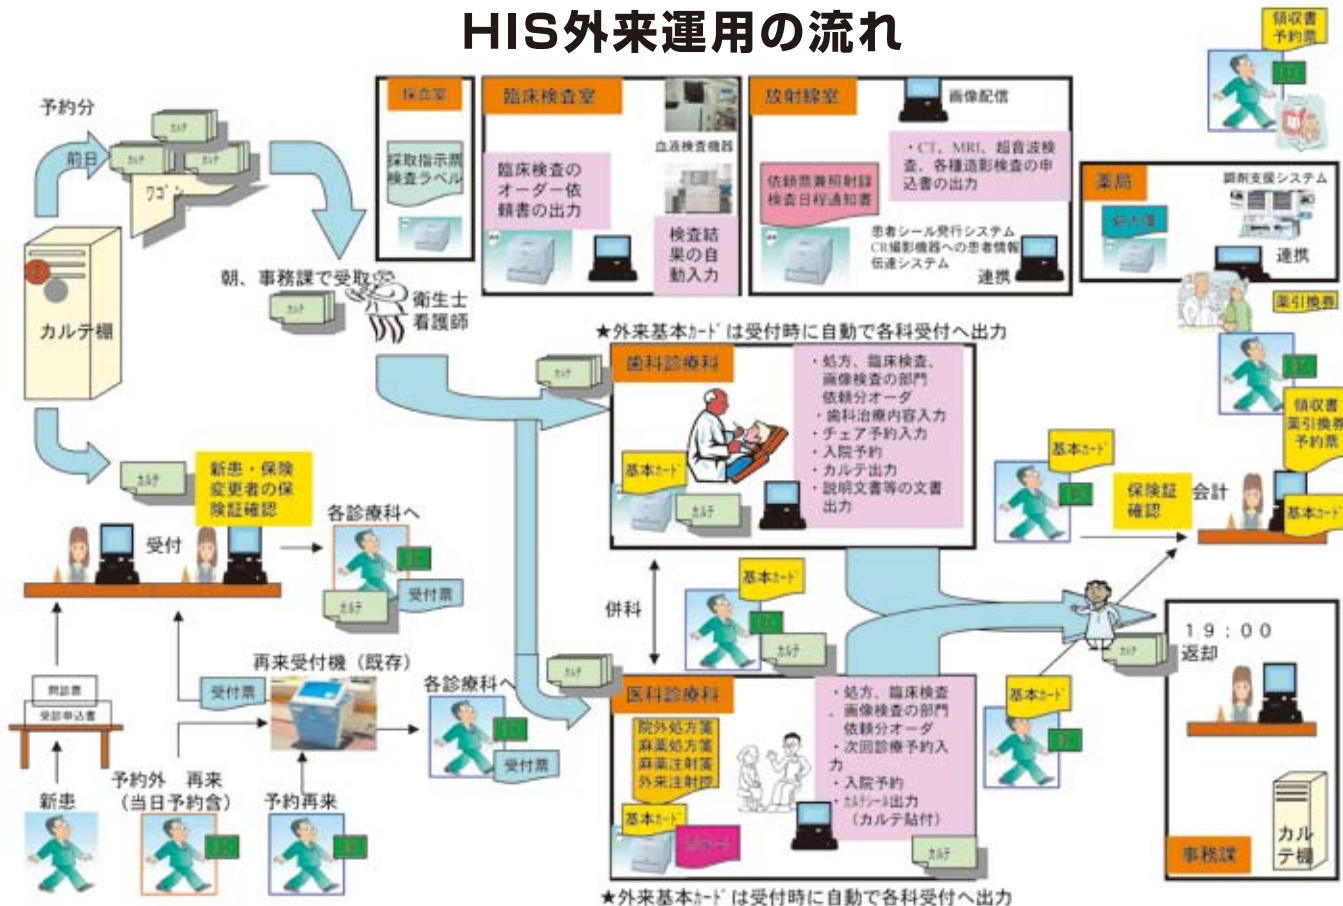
HIS外来運用の流れ

予約分

前日

カルテ

カルテ

カルテ

ワゴン

カルテ棚

朝、事務課で受取

カルテ

衛生士
看護師

検査室

採取指示票
検査ラベル

臨床検査室

血液検査機器

臨床検査の
オーダー依
頼書の出力

検査結
果の自
動入力

放射線室

画像配信

・CT、MRI、超音波検査、各種造影検査の申込書の出力

依頼票兼照射録
検査日程通知書

患者シール発行システム
CR撮影機器への患者情報
伝達システム

連携

領収書
予約票

薬局

調剤支援システム

処方箋

連携

薬引換券

★外来基本ｶｰﾄﾞは受付時に自動で各科受付へ出力

カルテ

歯科診療科

・処方、臨床検査、画像検査の部門依頼分オーダ
・歯科治療内容入力
・チェア予約入力
・入院予約
・カルテ出力
・説明文書等の文書出力

基本ｶｰﾄﾞ

カルテ

領収書
薬引換券
予約票

基本ｶｰﾄﾞ

保険証
確認

会計

基本ｶｰﾄﾞ

カルテ

新患・保険変更者の保険証確認

各診療科へ

受付

カルテ

受付票

併科

基本ｶｰﾄﾞ

カルテ

カルテ

19：00
返却

問診票

受診申込書

再来受付機（既存）

受付票

各診療科へ

受付票

カルテ

医科診療科

院外処方箋
麻薬処方箋
麻薬注射箋
外来注射箋

・処方、臨床検査、画像検査の部門依頼分オーダ
・次回診療予約入力
・入院予約
・ｶﾙﾃｼｰﾙ出力
（カルテ貼付）

基本ｶｰﾄﾞ

基本ｶｰﾄﾞ

カルテ

新患

予約外　再来
（当日予約含）

予約再来

事務課

カルテ棚

★外来基本ｶｰﾄﾞは受付時に自動で各科受付へ出力